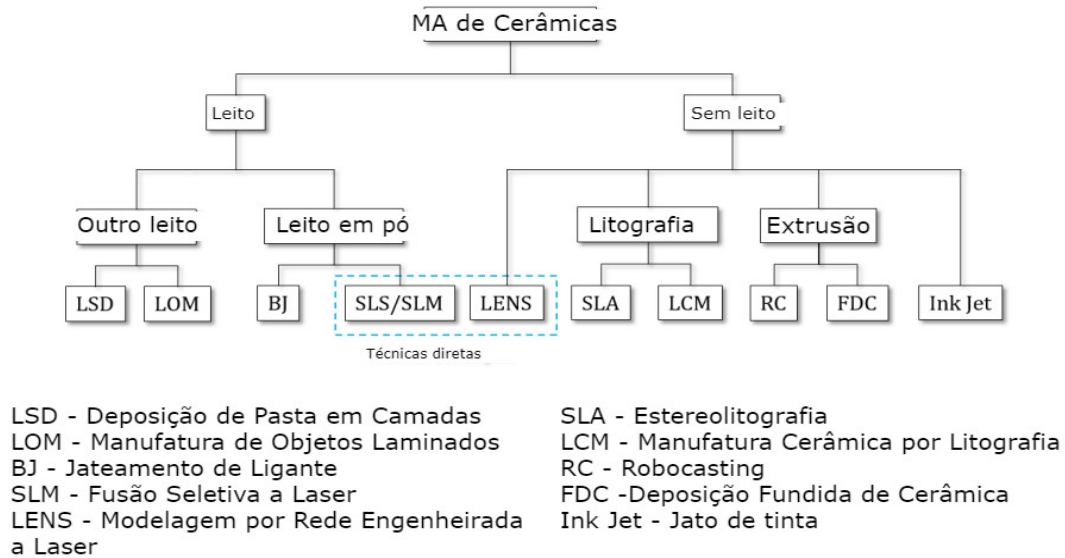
MA de Cerâmicas

Leito

Sem leito

Outro leito

Leito em pó

Litografia

Extrusão

LSD

LOM

BJ

SLS/SLM

LENS

SLA

LCM

RC

FDC

Ink Jet

Técnicas diretas

LSD - Deposição de Pasta em Camadas
LOM - Manufatura de Objetos Laminados
BJ - Jateamento de Ligante
SLM - Fusão Seletiva a Laser
LENS - Modelagem por Rede Engenheirada a Laser

SLA - Estereolitografia
LCM - Manufatura Cerâmica por Litografia
RC - Robocasting
FDC -Deposição Fundida de Cerâmica
Ink Jet - Jato de tinta